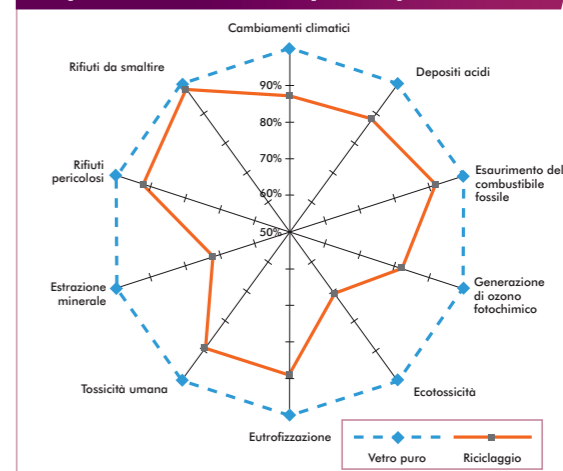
Cambiamenti climatici

Depositi acidi

Esaurimento del combustibile fossile

Generazione di ozono fotochimico

Ecotossicità

Eutrofizzazione

Tossicità umana

Estrazione minerale

Rifiuti pericolosi

Rifiuti da smaltire

90%

80%

70%

60%

50%

Vetro puro

Riciclaggio